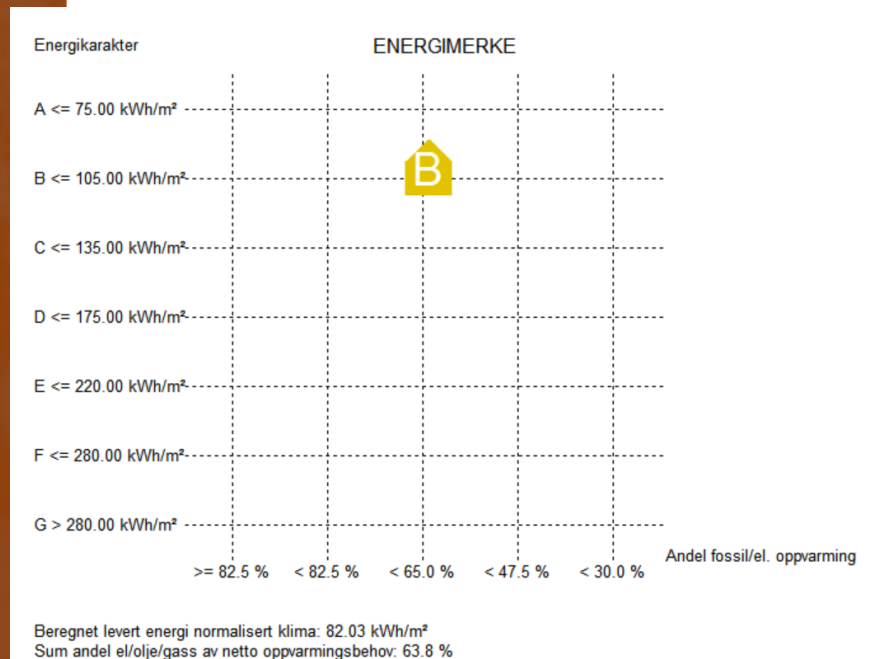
Energikarakter

ENERGIMERKE

A <= 75.00 kWh/m²

B <= 105.00 kWh/m²

C <= 135.00 kWh/m²

D <= 175.00 kWh/m²

E <= 220.00 kWh/m²

F <= 280.00 kWh/m²

G > 280.00 kWh/m²

B

>= 82.5 % < 82.5 % < 65.0 % < 47.5 % < 30.0 %

Andel fossil/el. oppvarming

Beregnet levert energi normalisert klima: 82.03 kWh/m²
Sum andel el/olje/gass av netto oppvarmingsbehov: 63.8 %